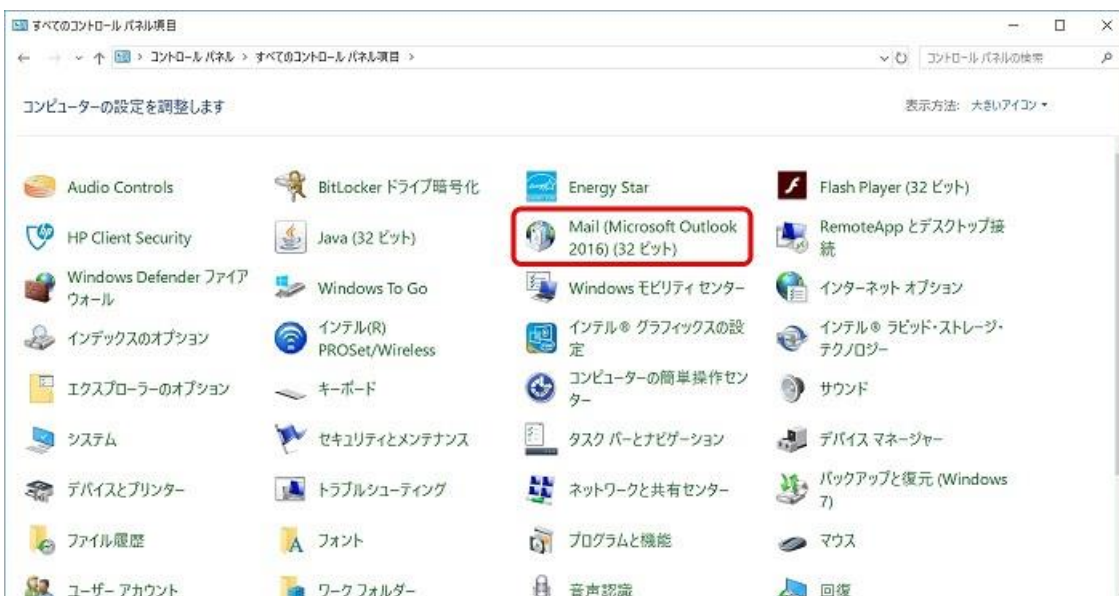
すべてのコントロール パネル項目

コントロール パネル > すべてのコントロール パネル項目 >

コントロール パネルの検索

コンピューターの設定を調整します

表示方法: 大きいアイコン ▾

Audio Controls
BitLocker ドライブ暗号化
Energy Star
Flash Player (32 ビット)

HP Client Security
Java (32 ビット)
Mail (Microsoft Outlook 2016) (32 ビット)
RemoteApp とデスクトップ接続

Windows Defender ファイアウォール
Windows To Go
Windows モビリティ センター
インターネット オプション

インデックスのオプション
インテル(R) PROSet/Wireless
インテル® グラフィックスの設定
インテル® ラピッド・ストレージ・テクノロジー

エクスプローラーのオプション
キーボード
コンピューターの簡単操作センター
サウンド

システム
セキュリティとメンテナンス
タスク バーとナビゲーション
デバイス マネージャー

デバイスとプリンター
トラブルシューティング
ネットワークと共有センター
バックアップと復元 (Windows 7)

ファイル履歴
フォント
プログラムと機能
マウス

ユーザー アカウント
ワーク フォルダー
音声認識
回復